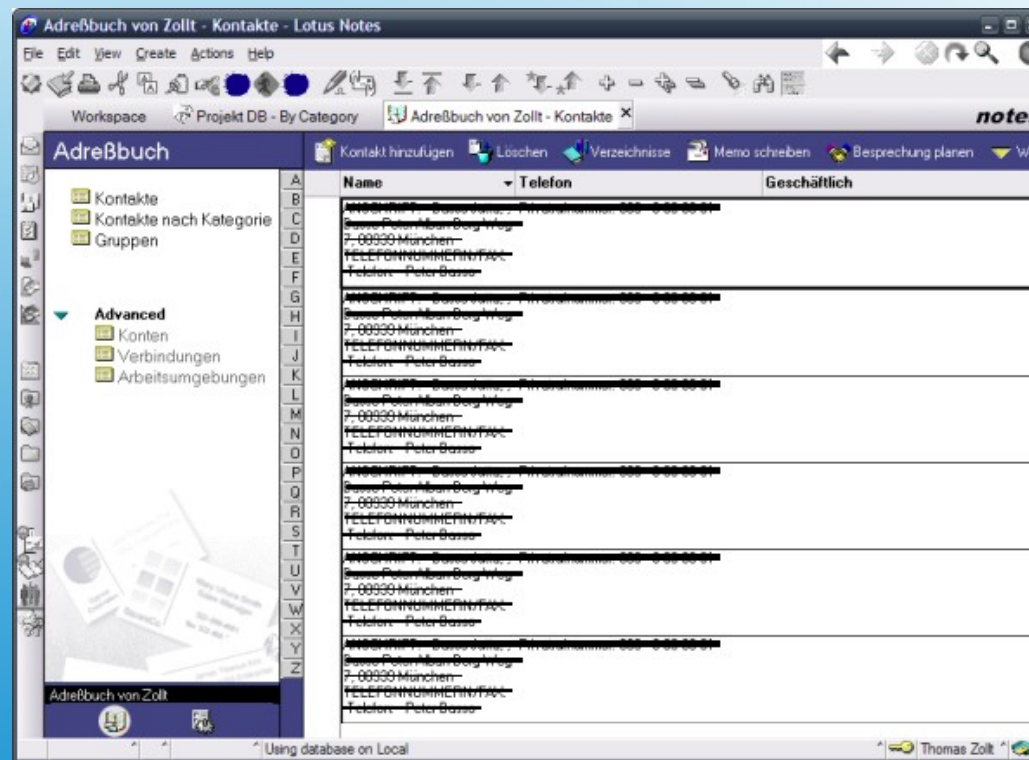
Adreßbuch von Zollt - Kontakte - Lotus Notes

File Edit View Create Actions Help

Workspace Projekt DB - By Category Adreßbuch von Zollt - Kontakte

note

Adreßbuch

Kontakt hinzufügen Löschen Verzeichnisse Memo schreiben Besprechung planen

Kontakte
Kontakte nach Kategorie
Gruppen

Advanced
Konten
Verbindungen
Arbeitsumgebungen

A B C D E F G H I J K L M N O P Q R S T U V W X Y Z

| Name | Telefon | Geschäftlich |
|---|---|---|
| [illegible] Basso Peter Albert-Berg-Weg 7, 80939 München TELEFONNUMMERN/FAX Telefon Peter Basso | | |
| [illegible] Basso Peter Albert-Berg-Weg 7, 80939 München TELEFONNUMMERN/FAX Telefon Peter Basso | | |
| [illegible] Basso Peter Albert-Berg-Weg 7, 80939 München TELEFONNUMMERN/FAX Telefon Peter Basso | | |
| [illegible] Basso Peter Albert-Berg-Weg 7, 80939 München TELEFONNUMMERN/FAX Telefon Peter Basso | | |
| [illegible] Basso Peter Albert-Berg-Weg 7, 80939 München TELEFONNUMMERN/FAX Telefon Peter Basso | | |
| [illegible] Basso Peter Albert-Berg-Weg 7, 80939 München TELEFONNUMMERN/FAX Telefon Peter Basso | | |

Adreßbuch von Zollt

Using database on Local

Thomas Zolt